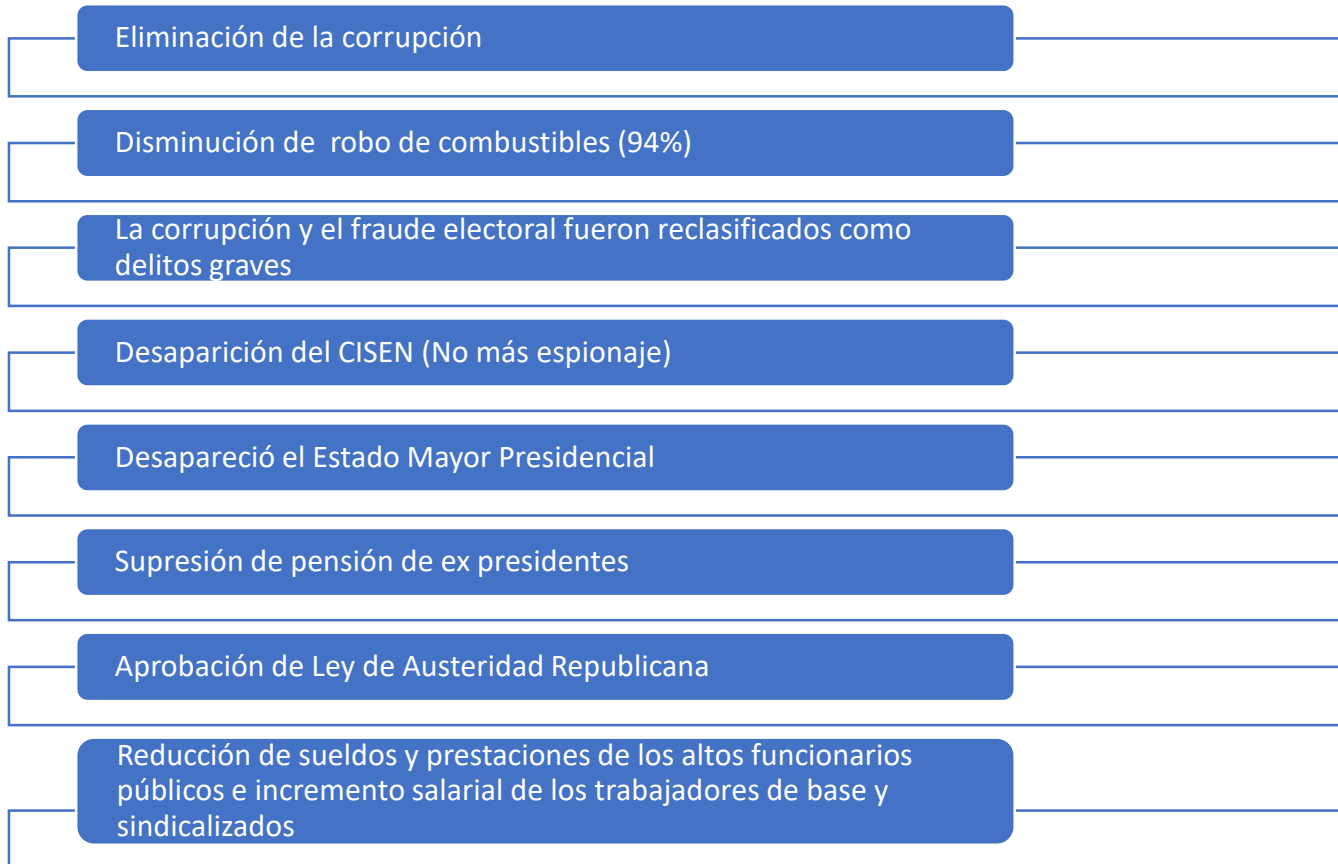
Eliminación de la corrupción

Disminución de  robo de combustibles (94%)

La corrupción y el fraude electoral fueron reclasificados como delitos graves

Desaparición del CISEN (No más espionaje)

Desapareció el Estado Mayor Presidencial

Supresión de pensión de ex presidentes

Aprobación de Ley de Austeridad Republicana

Reducción de sueldos y prestaciones de los altos funcionarios públicos e incremento salarial de los trabajadores de base y sindicalizados